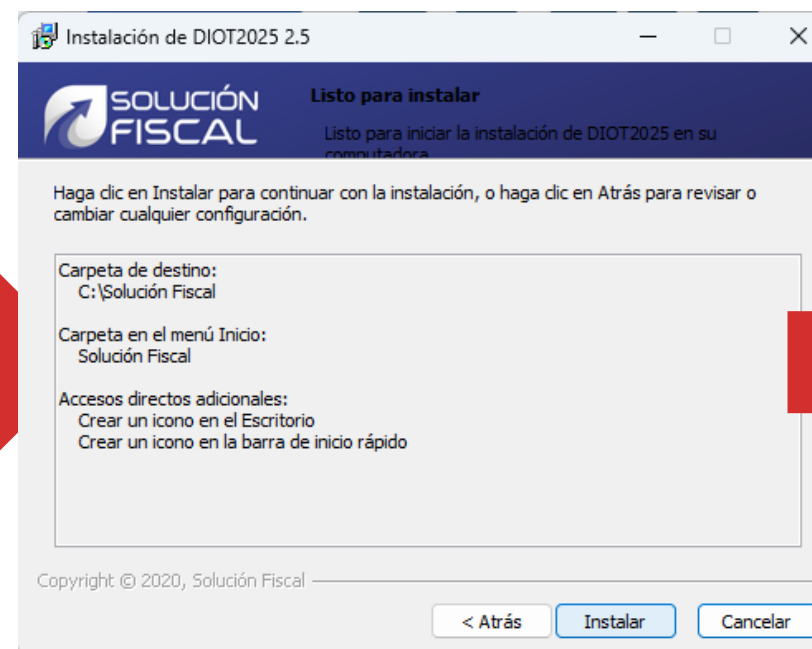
Instalación de DIOT2025 2.5

SOLUCIÓN FISCAL

Listo para instalar

Listo para iniciar la instalación de DIOT2025 en su computadora

Haga clic en Instalar para continuar con la instalación, o haga clic en Atrás para revisar o cambiar cualquier configuración.

Carpeta de destino:
C:\Solución Fiscal

Carpeta en el menú Inicio:
Solución Fiscal

Accesos directos adicionales:
Crear un icono en el Escritorio
Crear un icono en la barra de inicio rápido

Copyright © 2020, Solución Fiscal

< Atrás
Instalar
Cancelar